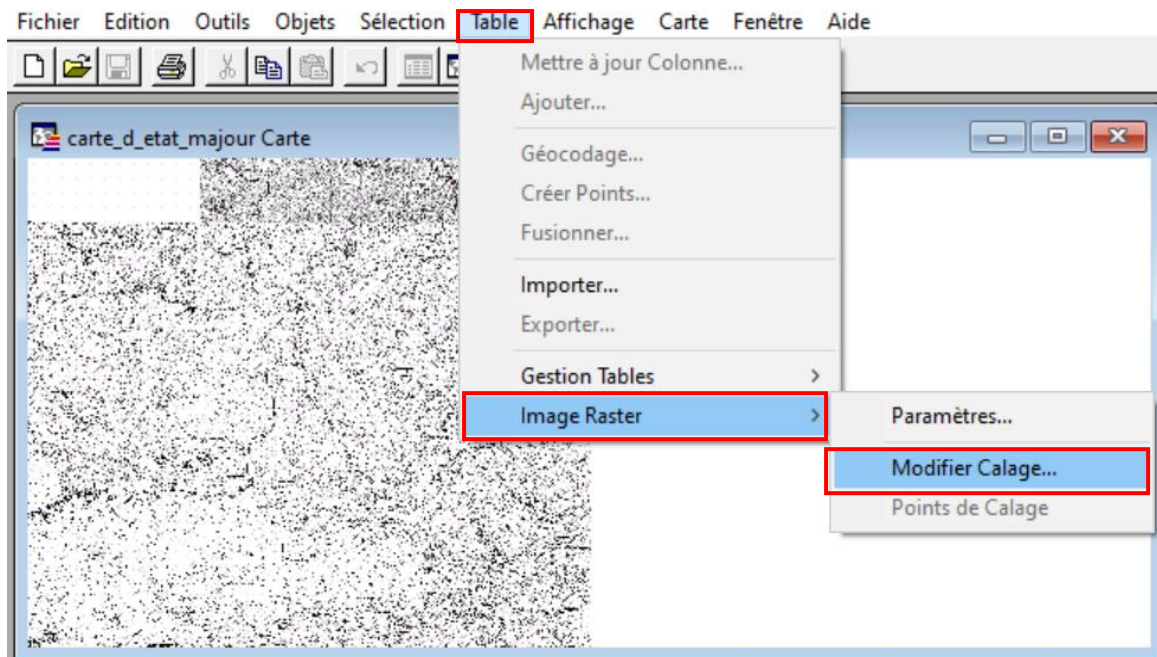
Fichier Edition Outils Objets Sélection Table Affichage Carte Fenêtre Aide

carte_d_etat_majour Carte

Mettre à jour Colonne...
Ajouter...
Géocodage...
Créer Points...
Fusionner...
Importer...
Exporter...
Gestion Tables
Image Raster

Paramètres...
Modifier Calage...
Points de Calage